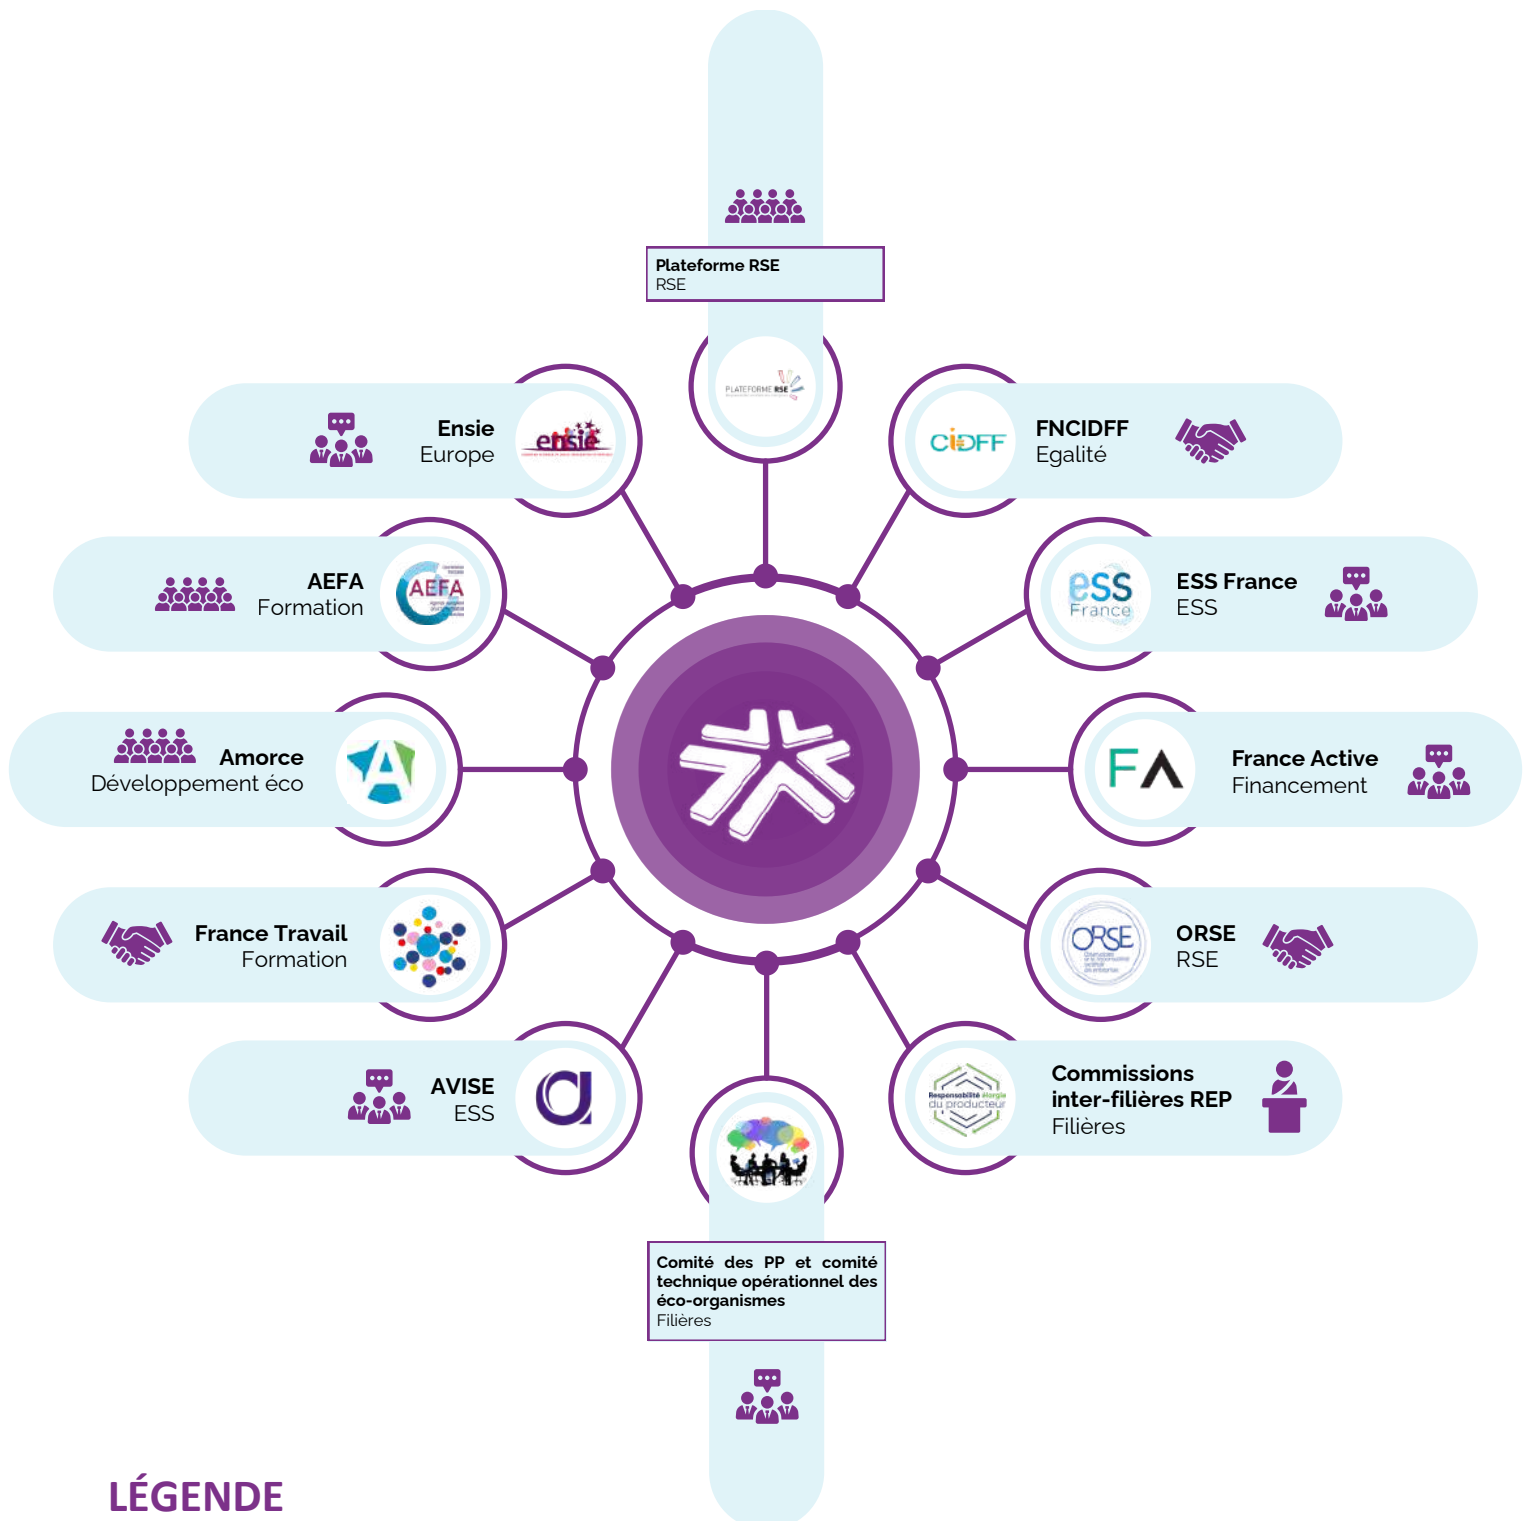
Plateforme RSE
RSE

PLATEFORME RSE

Ensie
Europe

ensie

FNCIDFF
Egalité

CIDFF

AEFA
Formation

AEFA

ESS France
ESS

ess France

Amorce
Développement éco

France Active
Financement

FA

France Travail
Formation

ORSE
RSE

ORSE

AVISE
ESS

Commissions inter-filières REP
Filières

Responsabilité élargie du producteur

Comité des PP et comité technique opérationnel des éco-organismes
Filières

LÉGENDE